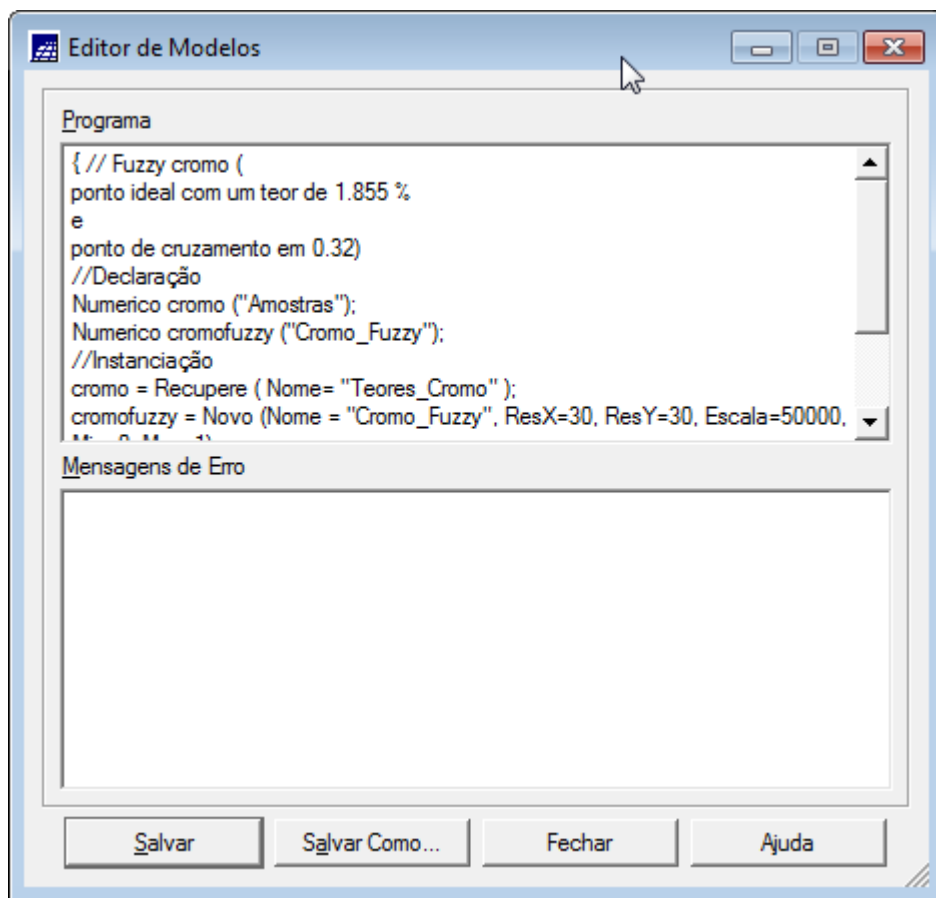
Editor de Modelos

Programa

{ // Fuzzy cromo (
ponto ideal com um teor de 1.855 %
e
ponto de cruzamento em 0.32)
//Declaração
Numerico cromo ("Amostras");
Numerico cromofuzzy ("Cromo_Fuzzy");
//Instanciação
cromo = Recupere ( Nome= "Teores_Cromo" );
cromofuzzy = Novo (Nome = "Cromo_Fuzzy", ResX=30, ResY=30, Escala=50000,
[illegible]

Mensagens de Erro

Salvar | Salvar Como... | Fechar | Ajuda